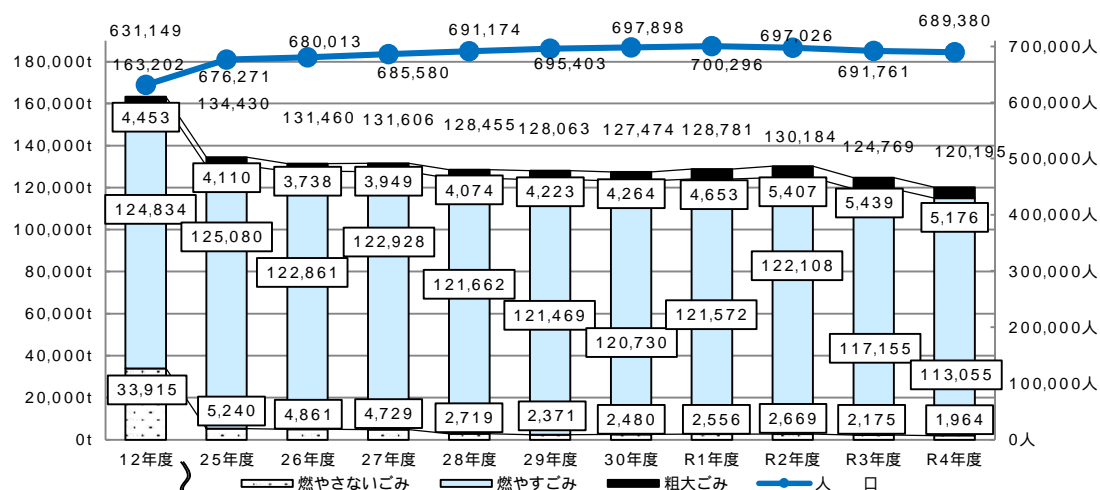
631,149
163,202
676,271
134,430
680,013
131,460
685,580
131,606
691,174
128,455
695,403
128,063
697,898
127,474
700,296
128,781
697,026
130,184
691,761
124,769
689,380
120,195

180,000t
160,000t
140,000t
120,000t
100,000t
80,000t
60,000t
40,000t
20,000t
0t

700,000人
600,000人
500,000人
400,000人
300,000人
200,000人
100,000人
0人

4,453
124,834
33,915
4,110
125,080
5,240
3,738
122,861
4,861
3,949
122,928
4,729
4,074
121,662
2,719
4,223
121,469
2,371
4,264
120,730
2,480
4,653
121,572
2,556
5,407
122,108
2,669
5,439
117,155
2,175
5,176
113,055
1,964

12年度
25年度
26年度
27年度
28年度
29年度
30年度
R1年度
R2年度
R3年度
R4年度

燃やさないごみ
燃やすごみ
粗大ごみ
人口